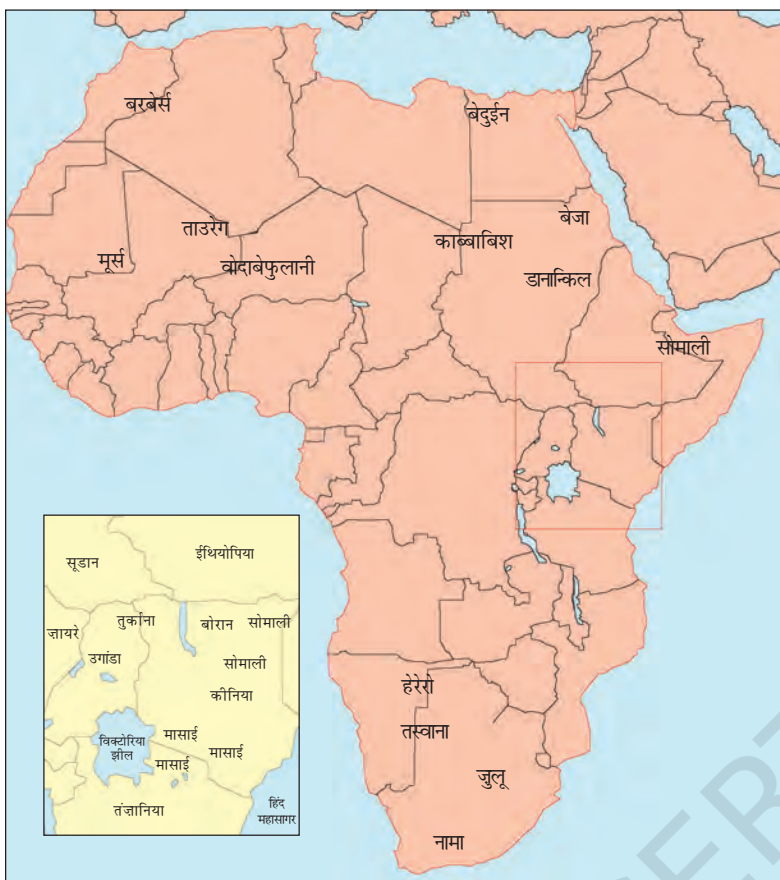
बरबेर्स
बेदुईन
ताउरेग
बेजा
मूर्स
वोदाबेफुलानी
काब्बाबिश
डानाकिल
सोमाली
सूडान
ईथियोपिया
ज़ायरे
तुर्काना
बोरान
सोमाली
उगांडा
सोमाली
कीनिया
विक्टोरिया झील
मासाई
मासाई
मासाई
तंज़ानिया
हिंद महासागर
हेरेरो
तस्वाना
जुलू
नामा